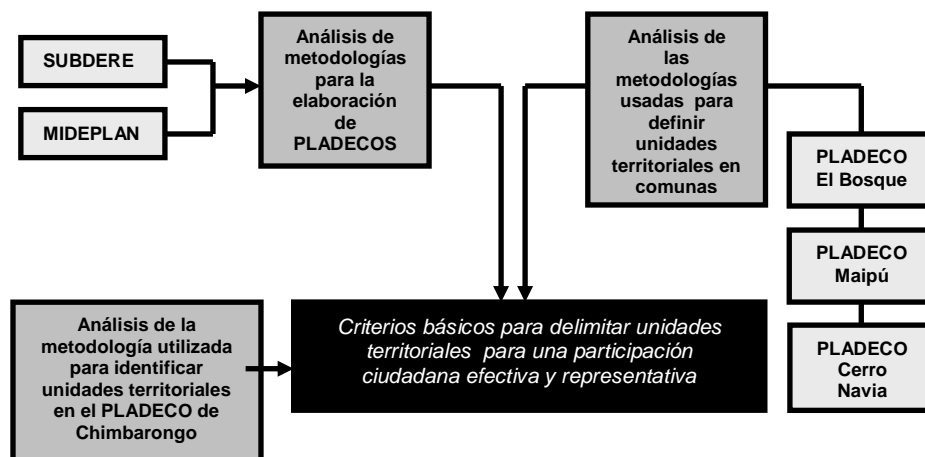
SUBDERE

MIDEPLAN

Análisis de metodologías para la elaboración de PLADECOS

Análisis de las metodologías usadas para definir unidades territoriales en comunas

PLADECO El Bosque

PLADECO Maipú

PLADECO Cerro Navia

Análisis de la metodología utilizada para identificar unidades territoriales en el PLADECO de Chimbarongo

Criterios básicos para delimitar unidades territoriales para una participación ciudadana efectiva y representativa